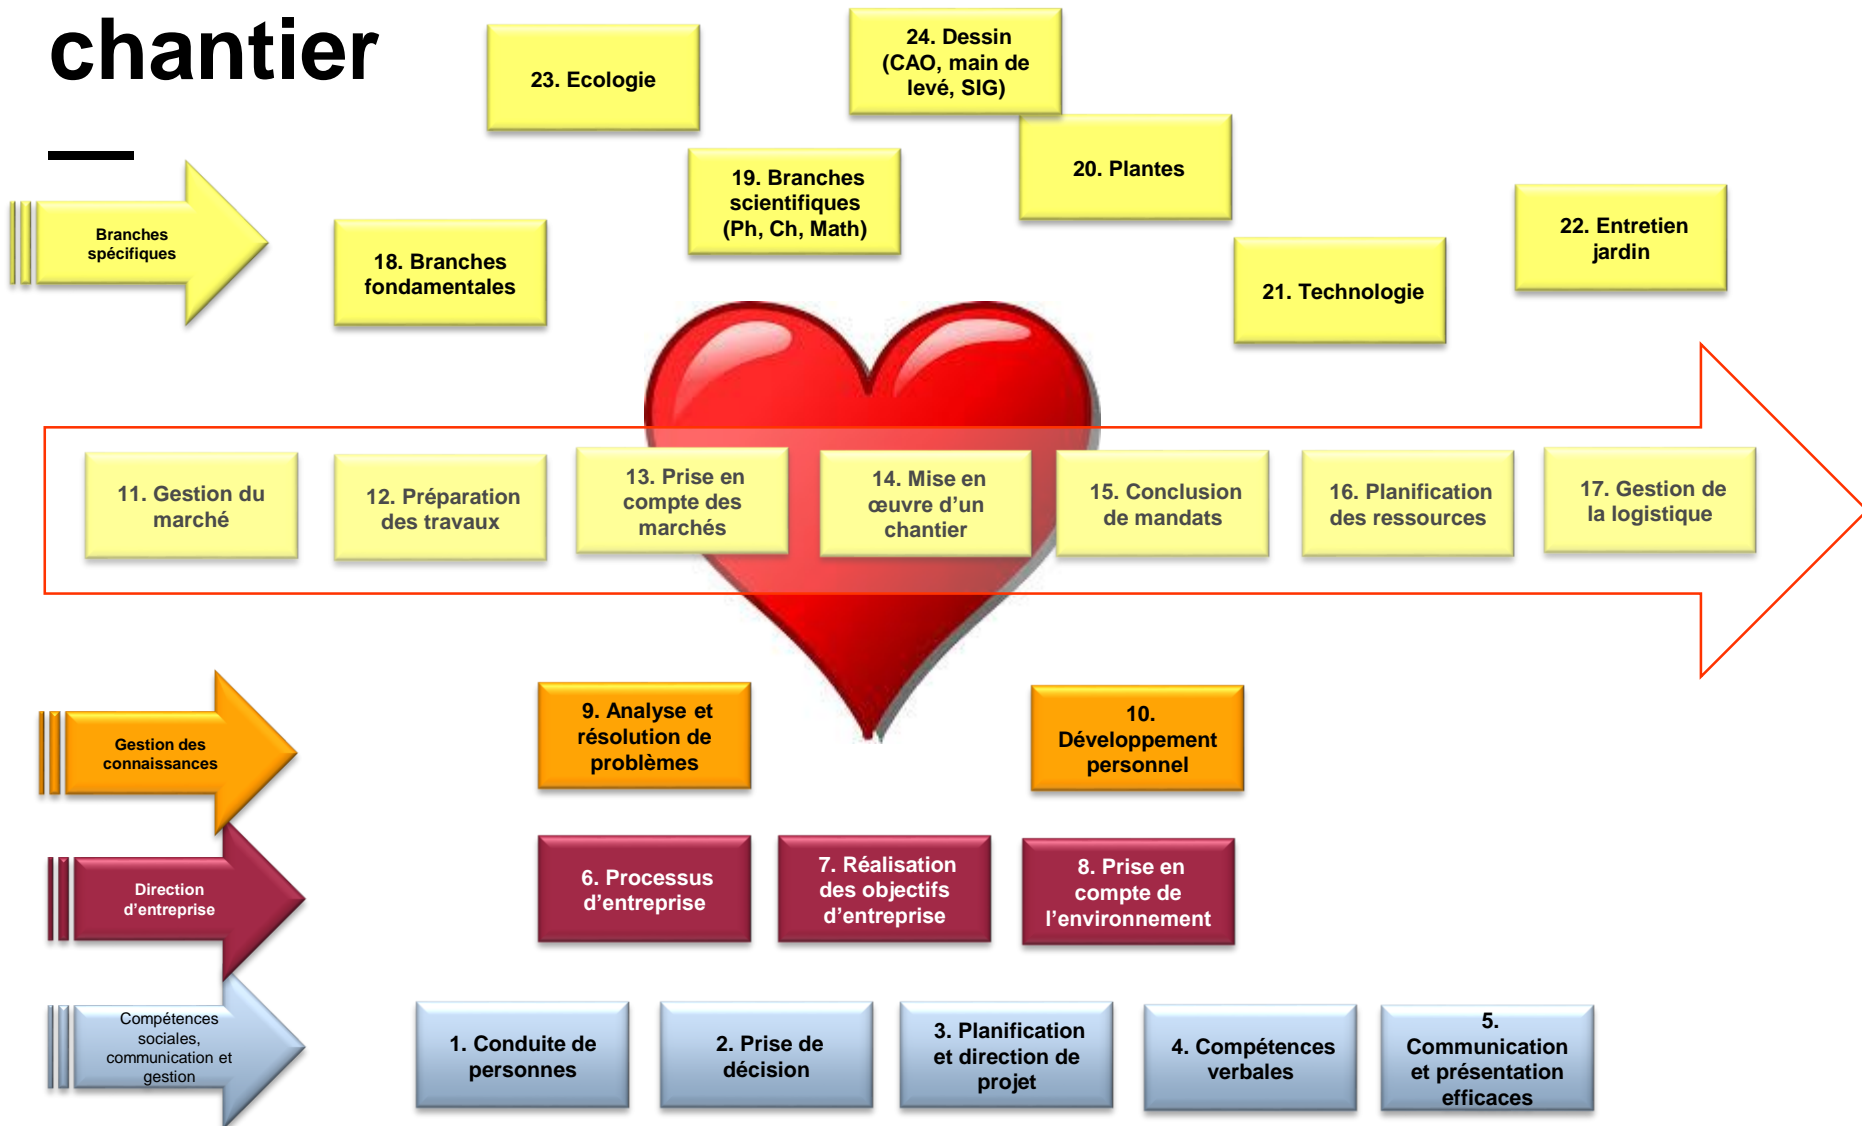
chantier

23. Ecologie

24. Dessin (CAO, main de levé, SIG)

20. Plantes

19. Branches scientifiques (Ph, Ch, Math)

Branches spécifiques

18. Branches fondamentales

22. Entretien jardin

21. Technologie

11. Gestion du marché

12. Préparation des travaux

13. Prise en compte des marchés

14. Mise en œuvre d'un chantier

15. Conclusion de mandats

16. Planification des ressources

17. Gestion de la logistique

Gestion des connaissances

9. Analyse et résolution de problèmes

10. Développement personnel

Direction d'entreprise

6. Processus d'entreprise

7. Réalisation des objectifs d'entreprise

8. Prise en compte de l'environnement

Compétences sociales, communication et gestion

1. Conduite de personnes

2. Prise de décision

3. Planification et direction de projet

4. Compétences verbales

5. Communication et présentation efficaces